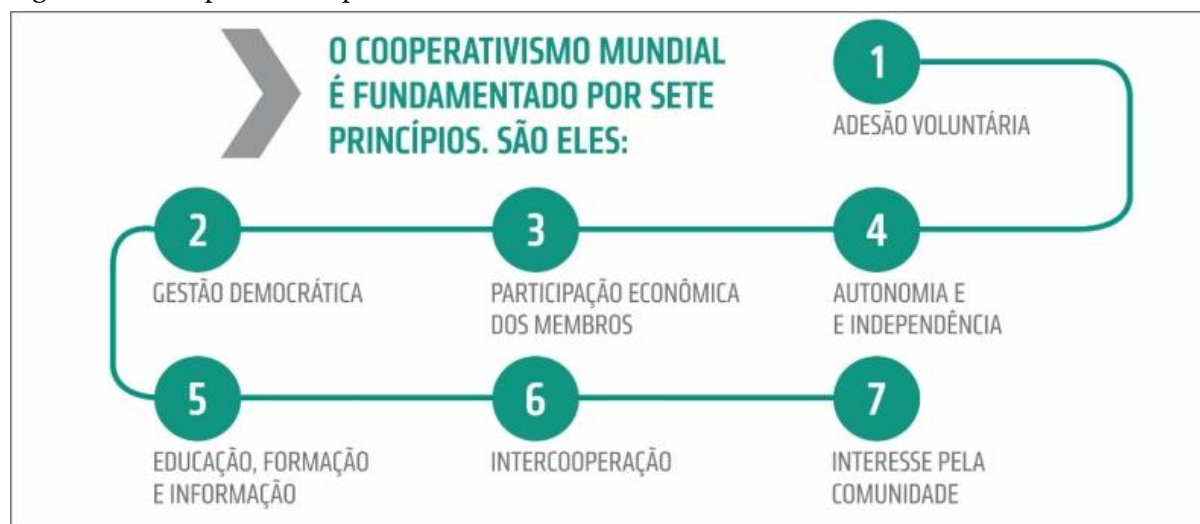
O COOPERATIVISMO MUNDIAL É FUNDAMENTADO POR SETE PRINCÍPIOS. SÃO ELES:

1
ADESÃO VOLUNTÁRIA

2
GESTÃO DEMOCRÁTICA

3
PARTICIPAÇÃO ECONÔMICA DOS MEMBROS

4
AUTONOMIA E E INDEPENDÊNCIA

5
EDUCAÇÃO, FORMAÇÃO E INFORMAÇÃO

6
INTERCOOPERAÇÃO

7
INTERESSE PELA COMUNIDADE